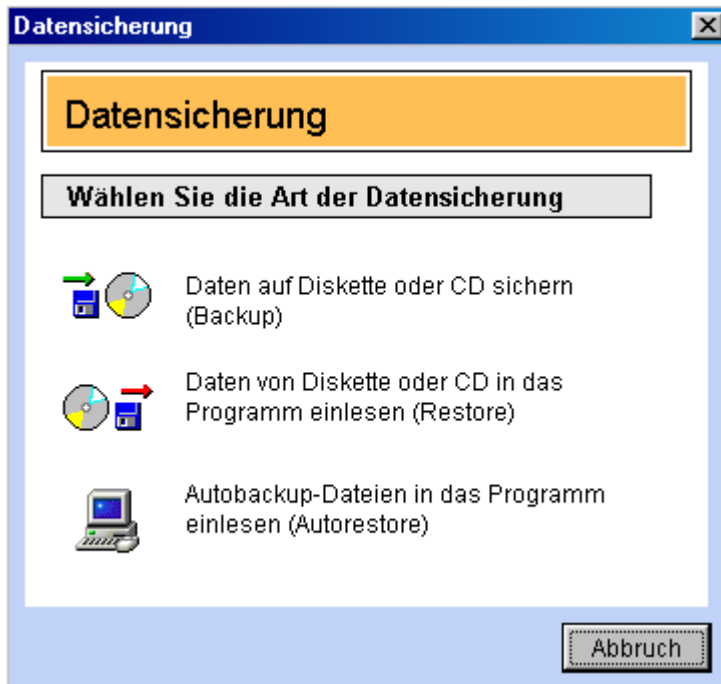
Datensicherung

Datensicherung

Wählen Sie die Art der Datensicherung

Daten auf Diskette oder CD sichern (Backup)

Daten von Diskette oder CD in das Programm einlesen (Restore)

Autobackup-Dateien in das Programm einlesen (Autorestore)

Abbruch